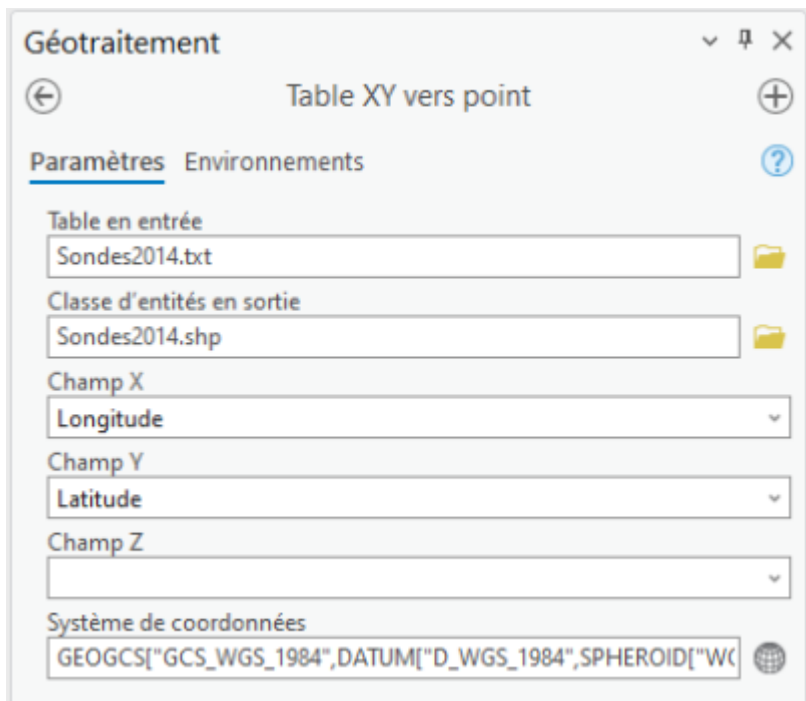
Géotraitement

Table XY vers point

Paramètres Environnements

Table en entrée
Sondes2014.txt

Classe d'entités en sortie
Sondes2014.shp

Champ X
Longitude

Champ Y
Latitude

Champ Z

Système de coordonnées
GEOGCS["GCS_WGS_1984",DATUM["D_WGS_1984",SPHEROID["W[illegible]